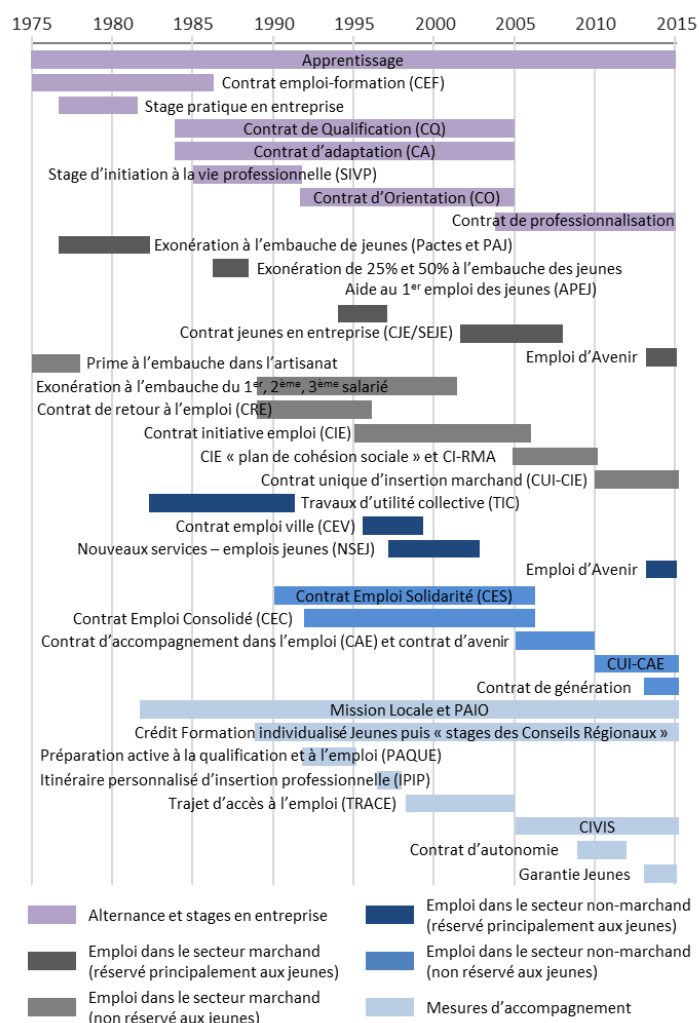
1975 1980 1985 1990 1995 2000 2005 2010 2015

Apprentissage
Contrat emploi-formation (CEF)
Stage pratique en entreprise
Contrat de Qualification (CQ)
Contrat d'adaptation (CA)
Stage d'initiation à la vie professionnelle (SIVP)
Contrat d'Orientation (CO)
Contrat de professionnalisation
Exonération à l'embauche de jeunes (Pactes et PAJ)
Exonération de 25% et 50% à l'embauche des jeunes
Aide au 1$^{er}$ emploi des jeunes (APEJ)
Contrat jeunes en entreprise (CJE/SEJE)
Emploi d'Avenir
Prime à l'embauche dans l'artisanat
Exonération à l'embauche du 1$^{er}$, 2$^{ème}$, 3$^{ème}$ salarié
Contrat de retour à l'emploi (CRE)
Contrat initiative emploi (CIE)
CIE « plan de cohésion sociale » et CI-RMA
Contrat unique d'insertion marchand (CUI-CIE)
Travaux d'utilité collective (TIC)
Contrat emploi ville (CEV)
Nouveaux services – emplois jeunes (NSEJ)
Emploi d'Avenir
Contrat Emploi Solidarité (CES)
Contrat Emploi Consolidé (CEC)
Contrat d'accompagnement dans l'emploi (CAE) et contrat d'avenir
CUI-CAE
Contrat de génération
Mission Locale et PAIO
Crédit Formation individualisé Jeunes puis « stages des Conseils Régionaux »
Préparation active à la qualification et à l'emploi (PAQUE)
Itinéraire personnalisé d'insertion professionnelle (IPIP)
Trajet d'accès à l'emploi (TRACE)
CIVIS
Contrat d'autonomie
Garantie Jeunes

Alternance et stages en entreprise
Emploi dans le secteur marchand (réservé principalement aux jeunes)
Emploi dans le secteur marchand (non réservé aux jeunes)
Emploi dans le secteur non-marchand (réservé principalement aux jeunes)
Emploi dans le secteur non-marchand (non réservé aux jeunes)
Mesures d'accompagnement